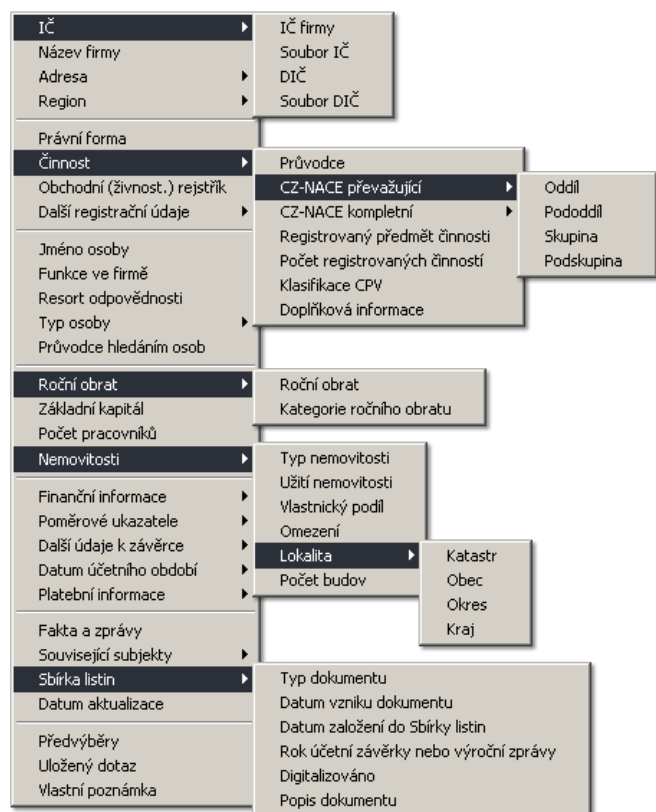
IČ
Název firmy
Adresa
Region

Právní forma
Činnost
Obchodní (živnost.) rejstřík
Další registrační údaje

Jméno osoby
Funkce ve firmě
Resort odpovědnosti
Typ osoby
Průvodce hledáním osob

Roční obrat
Základní kapitál
Počet pracovníků
Nemovitosti

Finanční informace
Poměrové ukazatele
Další údaje k závěrce
Datum účetního období
Platební informace

Fakta a zprávy
Související subjekty
Sbírka listin
Datum aktualizace

Předvýběry
Uložený dotaz
Vlastní poznámka

IČ firmy
Soubor IČ
DIČ
Soubor DIČ

Průvodce
CZ-NACE převažující
CZ-NACE kompletní
Registrovaný předmět činnosti
Počet registrovaných činností
Klasifikace CPV
Doplňková informace

Oddíl
Pododdíl
Skupina
Podskupina

Roční obrat
Kategorie ročního obratu

Typ nemovitosti
Užití nemovitosti
Vlastnický podíl
Omezení
Lokalita
Počet budov

Katastr
Obec
Okres
Kraj

Typ dokumentu
Datum vzniku dokumentu
Datum založení do Sbírky listin
Rok účetní závěrky nebo výroční zprávy
Digitalizováno
Popis dokumentu